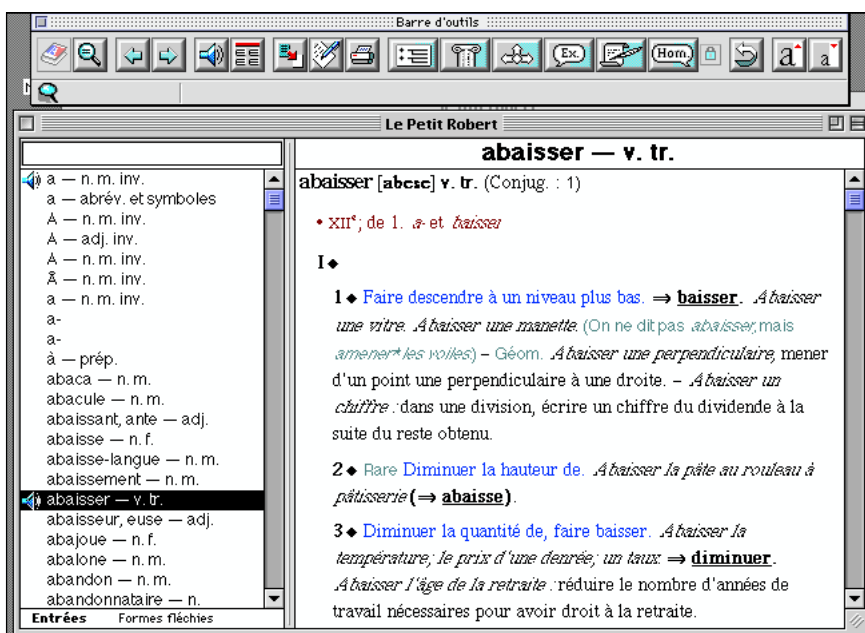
Barre d'outils

Ex.

Hom

a a

Le Petit Robert

abaisser — v. tr.

a — n. m. inv.
a — abrév. et symboles
A — n. m. inv.
A — adj. inv.
A — n. m. inv.
Å — n. m. inv.
a — n. m. inv.
a-
a-
à — prép.
abaca — n. m.
abacule — n. m.
abaissant, ante — adj.
abaisse — n. f.
abaisse-langue — n. m.
abaissement — n. m.
abaisser — v. tr.
abaisseur, euse — adj.
abajoue — n. f.
abalone — n. m.
abandon — n. m.
abandonnataire — n.

Entrées Formes fléchies

abaisser [abese] v. tr. (Conjug. : 1)

• XII$^e$; de 1. a- et baisser

I ◆

1 ◆ Faire descendre à un niveau plus bas. ⇒ baisser. Abaisser une vitre. Abaisser une manette. (On ne dit pas abaisser, mais amener* les voiles) – Géom. Abaisser une perpendiculaire, mener d'un point une perpendiculaire à une droite. – Abaisser un chiffre : dans une division, écrire un chiffre du dividende à la suite du reste obtenu.

2 ◆ Rare Diminuer la hauteur de. Abaisser la pâte au rouleau à pâtisserie (⇒ abaisse).

3 ◆ Diminuer la quantité de, faire baisser. Abaisser la température, le prix d'une denrée, un taux. ⇒ diminuer. Abaisser l'âge de la retraite : réduire le nombre d'années de travail nécessaires pour avoir droit à la retraite.